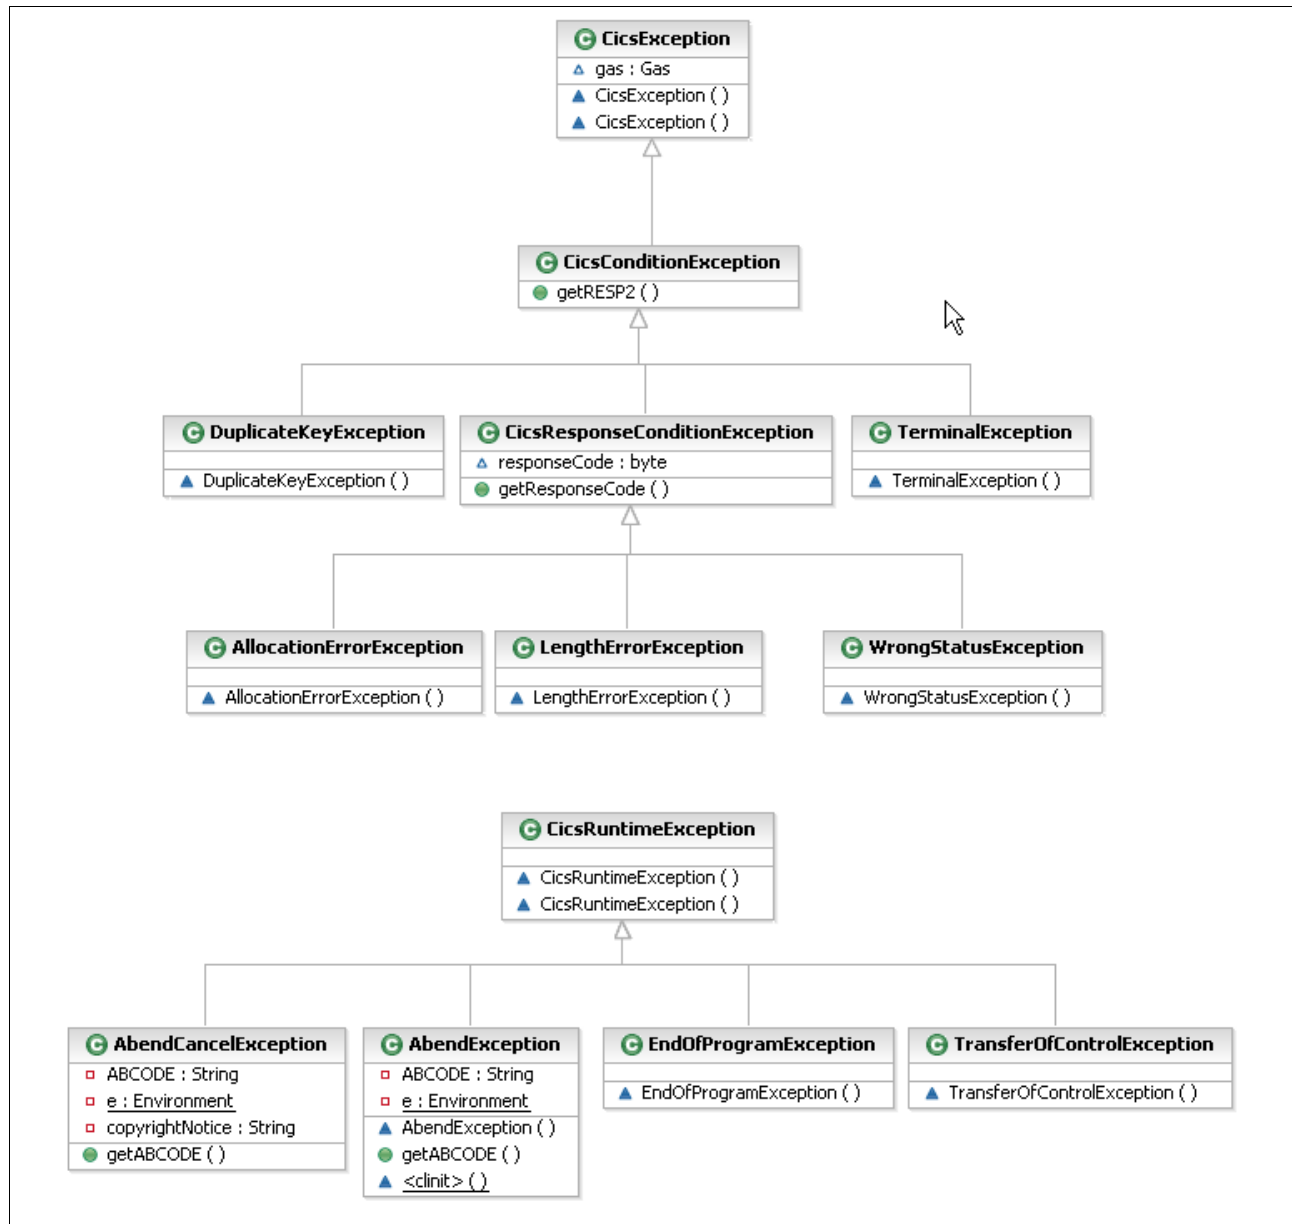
CicsException
gas : Gas
CicsException ( )
CicsException ( )

CicsConditionException
getRESP2 ( )

DuplicateKeyException
DuplicateKeyException ( )

CicsResponseConditionException
responseCode : byte
getResponseCode ( )

TerminalException
TerminalException ( )

AllocationErrorException
AllocationErrorException ( )

LengthErrorException
LengthErrorException ( )

WrongStatusException
WrongStatusException ( )

CicsRuntimeException
CicsRuntimeException ( )
CicsRuntimeException ( )

AbendCancelException
ABCODE : String
e : Environment
copyrightNotice : String
getABCODE ( )

AbendException
ABCODE : String
e : Environment
AbendException ( )
getABCODE ( )
<clinit> ( )

EndOfProgramException
EndOfProgramException ( )

TransferOfControlException
TransferOfControlException ( )